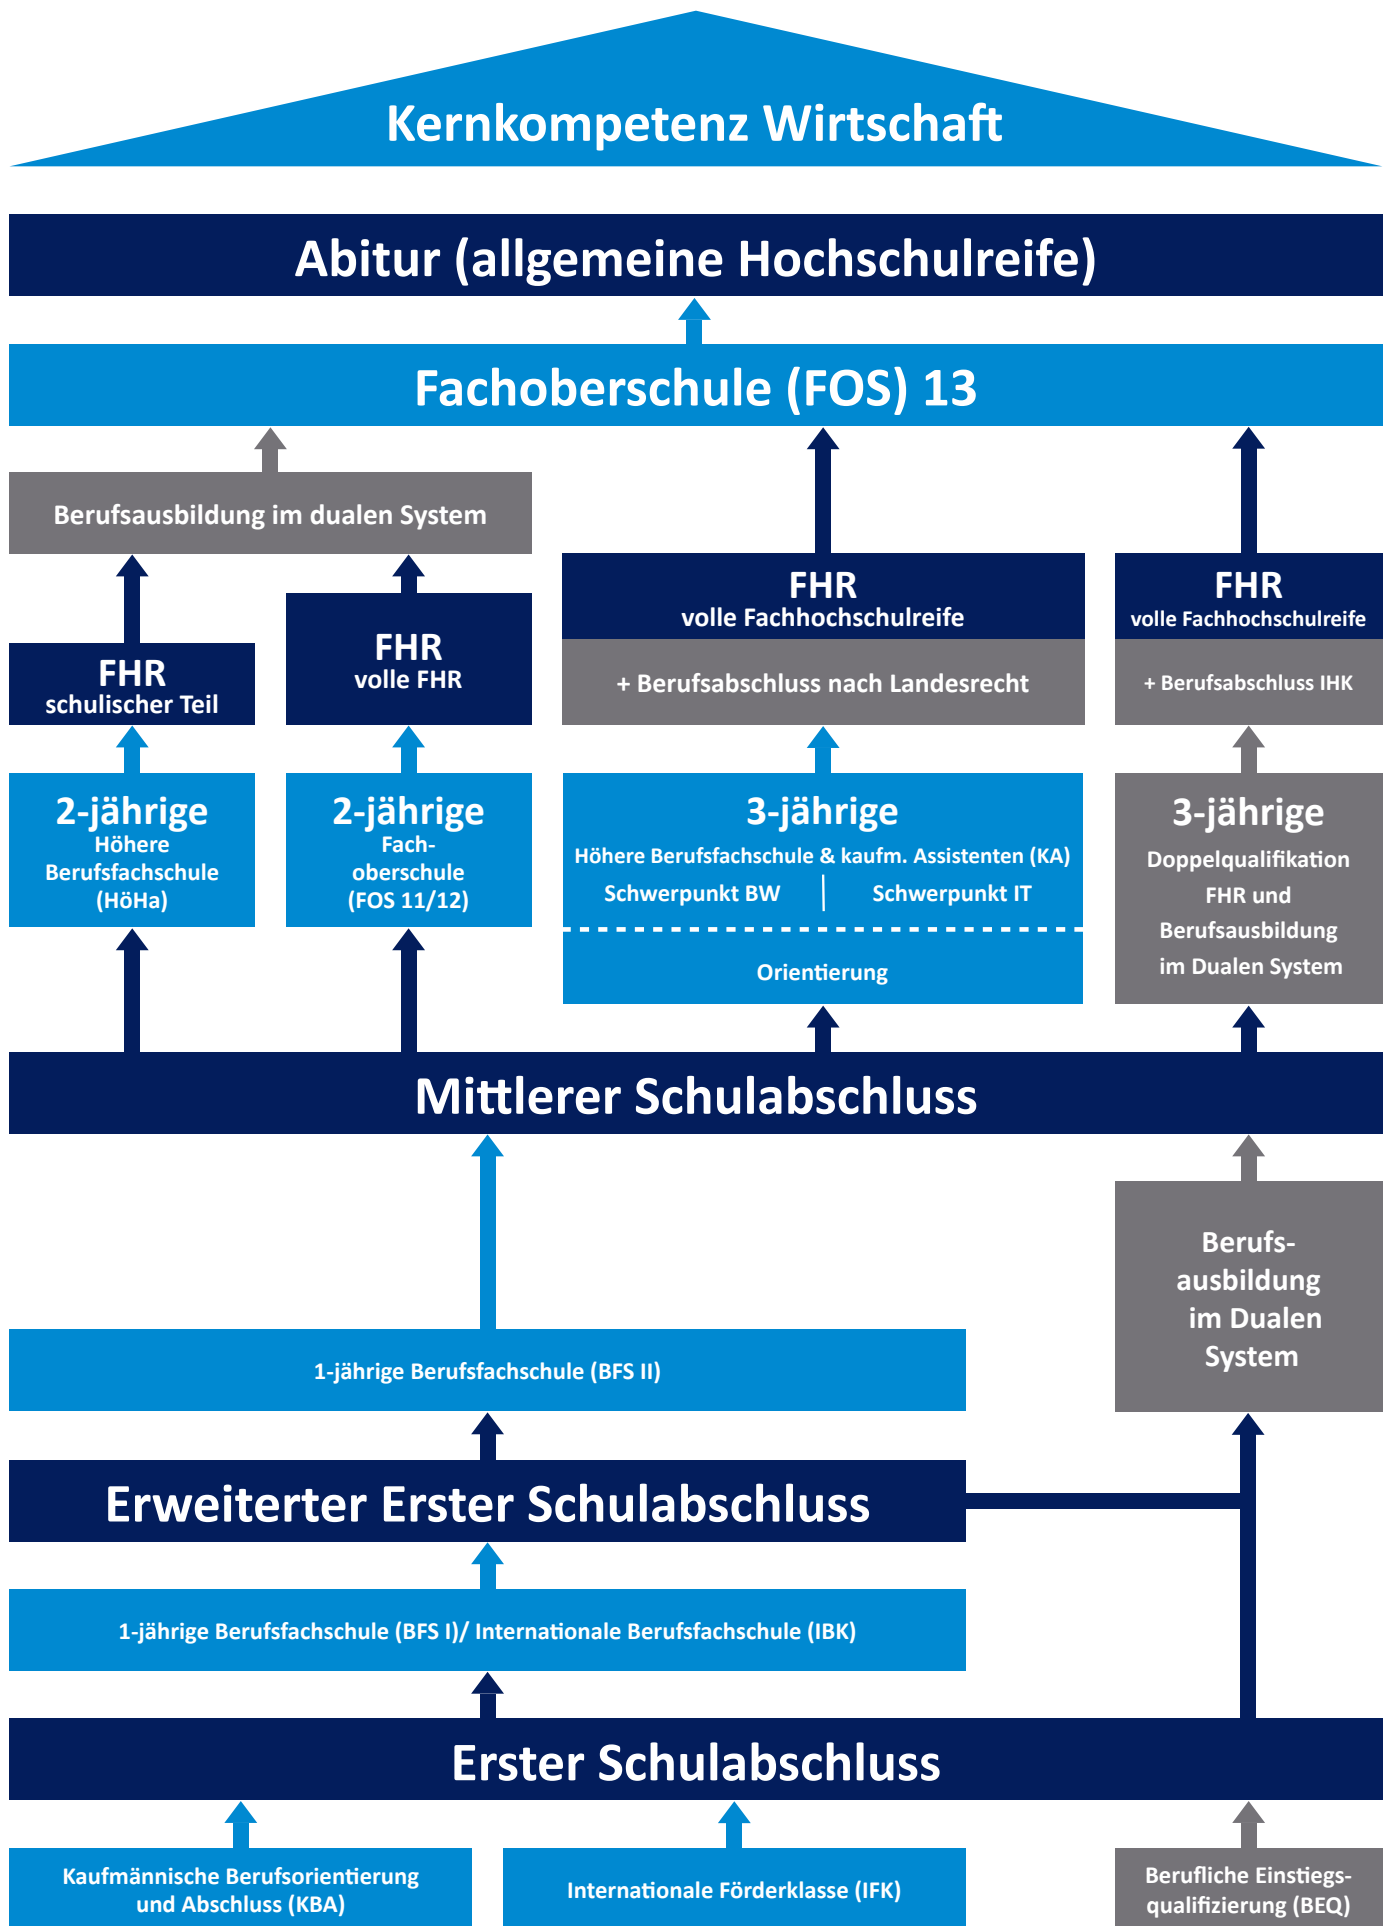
Kernkompetenz Wirtschaft

Abitur (allgemeine Hochschulreife)

Fachoberschule (FOS) 13

Berufsausbildung im dualen System

FHR
schulischer Teil

FHR
volle FHR

FHR
volle Fachhochschulreife

+ Berufsabschluss nach Landesrecht

FHR
volle Fachhochschulreife

+ Berufsabschluss IHK

2-jährige
Höhere Berufsfachschule (HöHa)

2-jährige
Fachoberschule (FOS 11/12)

3-jährige
Höhere Berufsfachschule & kaufm. Assistenten (KA)
Schwerpunkt BW | Schwerpunkt IT

Orientierung

3-jährige
Doppelqualifikation FHR und Berufsausbildung im Dualen System

Mittlerer Schulabschluss

1-jährige Berufsfachschule (BFS II)

Berufsausbildung im Dualen System

Erweiterter Erster Schulabschluss

1-jährige Berufsfachschule (BFS I)/ Internationale Berufsfachschule (IBK)

Erster Schulabschluss

Kaufmännische Berufsorientierung und Abschluss (KBA)

Internationale Förderklasse (IFK)

Berufliche Einstiegsqualifizierung (BEQ)